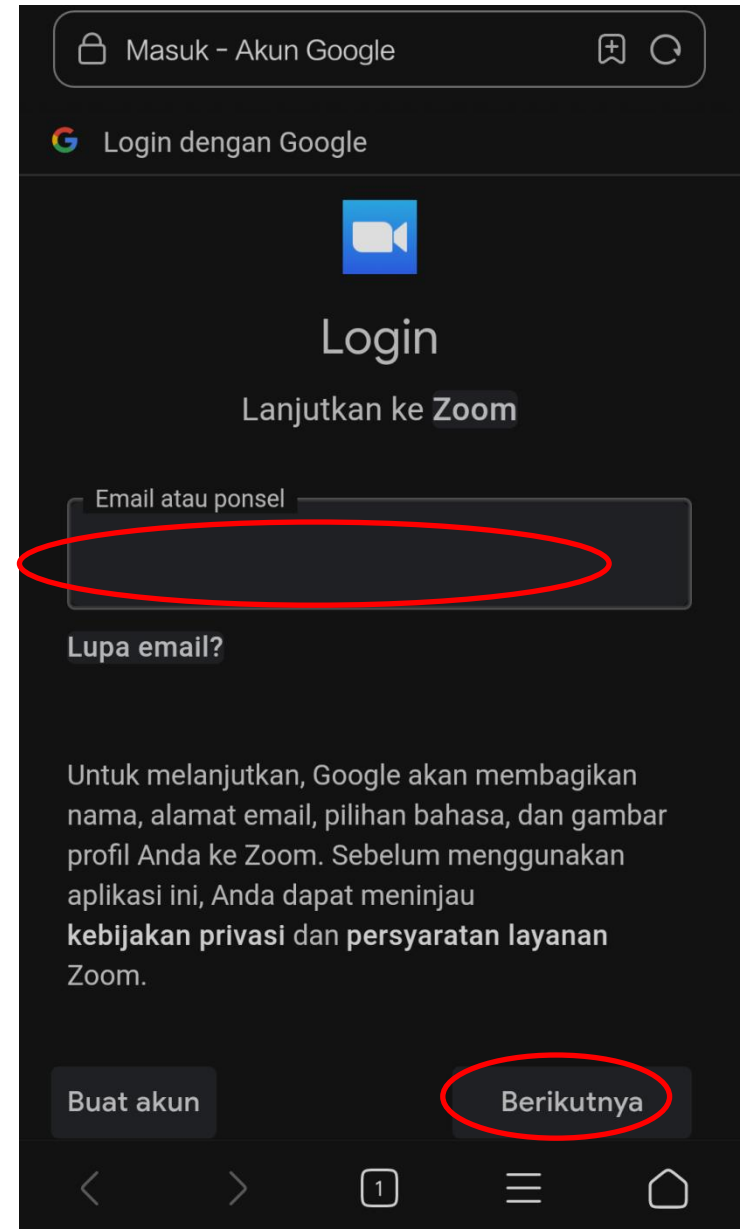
Masuk - Akun Google

Login dengan Google

Login

Lanjutkan ke Zoom

Email atau ponsel

Lupa email?

Untuk melanjutkan, Google akan membagikan nama, alamat email, pilihan bahasa, dan gambar profil Anda ke Zoom. Sebelum menggunakan aplikasi ini, Anda dapat meninjau kebijakan privasi dan persyaratan layanan Zoom.

Buat akun

Berikutnya

1